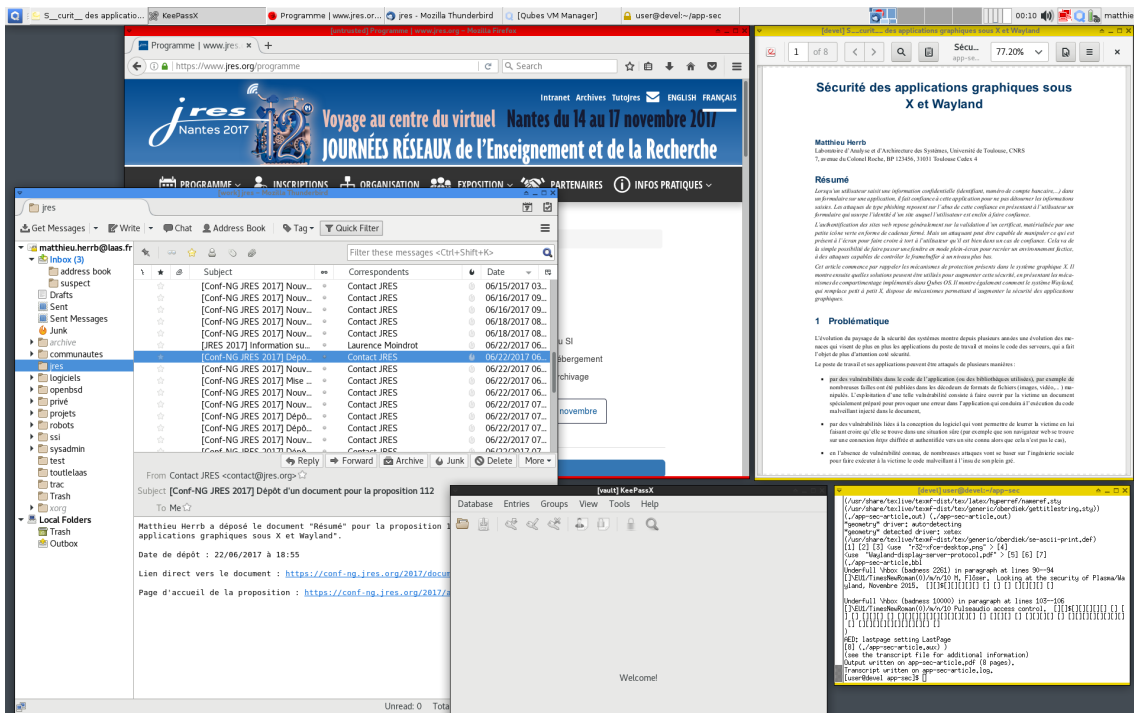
S__curit__ des applicatio... KeePassX Programme | www.jres.or... jres - Mozilla Thunderbird [Qubes VM Manager] user@devel:~/app-sec 00:10 matthie

[untrusted] Programme | www.jres.org – Mozilla Firefox
Programme | www.jres.org ×
https://www.jres.org/programme
Search

jres Nantes 2017
Voyage au centre du virtuel Nantes du 14 au 17 novembre 2017
JOURNÉES RÉSEAUX de l'Enseignement et de la Recherche
Intranet Archives TutoJres ENGLISH FRANÇAIS
PROGRAMME INSCRIPTIONS ORGANISATION EXPOSITION PARTENAIRES INFOS PRATIQUES

u SI
ébergement
rchivage
novembre

jres
Get Messages | Write | Chat | Address Book | Tag | Quick Filter
matthieu.herrb@laas.fr
Inbox (3)
address book
suspect
Drafts
Sent
Sent Messages
Junk
archive
communautes
jres
logiciels
openbsd
privé
projets
robots
ssi
sysadmin
test
toutlelaas
trac
Trash
xorg
Local Folders
Trash
Outbox

Filter these messages <Ctrl+Shift+K>

| Subject | Correspondents | Date |
|---|---|---|
| [Conf-NG JRES 2017] Nouv... | Contact JRES | 06/15/2017 03... |
| [Conf-NG JRES 2017] Nouv... | Contact JRES | 06/16/2017 09... |
| [Conf-NG JRES 2017] Nouv... | Contact JRES | 06/16/2017 09... |
| [Conf-NG JRES 2017] Nouv... | Contact JRES | 06/18/2017 08... |
| [Conf-NG JRES 2017] Nouv... | Contact JRES | 06/18/2017 08... |
| [JRES 2017] Information su... | Laurence Moindrot | 06/20/2017 05... |
| [Conf-NG JRES 2017] Dépô... | Contact JRES | 06/22/2017 06... |
| [Conf-NG JRES 2017] Nouv... | Contact JRES | 06/22/2017 06... |
| [Conf-NG JRES 2017] Mise ... | Contact JRES | 06/22/2017 06... |
| [Conf-NG JRES 2017] Nouv... | Contact JRES | 06/22/2017 06... |
| [Conf-NG JRES 2017] Nouv... | Contact JRES | 06/22/2017 06... |
| [Conf-NG JRES 2017] Dépô... | Contact JRES | 06/22/2017 06... |
| [Conf-NG JRES 2017] Dépô... | Contact JRES | 06/22/2017 06... |
| [Conf-NG JRES 2017] Nouv... | Contact JRES | 06/22/2017 06... |

From Contact JRES <contact@jres.org>
Reply | Forward | Archive | Junk | Delete | More
Subject [Conf-NG JRES 2017] Dépôt d'un document pour la proposition 112
To Me

Matthieu Herrb a déposé le document "Résumé" pour la proposition 1 applications graphiques sous X et Wayland".

Date de dépôt : 22/06/2017 à 18:55

Lien direct vers le document : https://conf-ng.jres.org/2017/docum

Page d'accueil de la proposition : https://conf-ng.jres.org/2017/a

Unread: 0 Tota

[devel] S__curit__ des applications graphiques sous X et Wayland
1 of 8 Sécu... 77.20%

Sécurité des applications graphiques sous X et Wayland

Matthieu Herrb
Laboratoire d'Analyse et d'Architecture des Systèmes, Université de Toulouse, CNRS
7, avenue du Colonel Roche, BP 123456, 31031 Toulouse Cedex 4

Résumé
Lorsqu'un utilisateur saisit une information confidentielle (identifiant, numéro de compte bancaire...) dans un formulaire sur une application, il fait confiance à cette application pour ne pas détourner les informations saisies. Les attaques de type phishing reposent sur l'abus de cette confiance en présentant à l'utilisateur un formulaire qui usurpe l'identité d'un site auquel l'utilisateur est enclin à faire confiance.

L'authentification des sites web repose généralement sur la validation d'un certificat, matérialisée par une petite icône verte en forme de cadenas fermé. Mais un attaquant peut être capable de manipuler ce qui est présenté à l'écran pour faire croire à tort à l'utilisateur qu'il est bien dans un cas de confiance. Cela va de la simple possibilité de faire passer une fenêtre en mode plein écran pour recréer un environnement factice, à des attaques capables de contrôler le framebuffer à un niveau plus bas.

Cet article commence par rappeler les mécanismes de protection présents dans le système graphique X. Il montre ensuite qu'ils peuvent être utilisés pour augmenter cette sécurité, en présentant les mécanismes de compartimentage implémentés dans Qubes OS. Il montre également comment le système Wayland, qui remplace petit à petit X, dispose de mécanismes permettant d'augmenter la sécurité des applications graphiques.

1 Problématique

L'évolution du paysage de la sécurité des systèmes montre depuis plusieurs années une évolution des menaces qui visent de plus en plus les applications du poste de travail et moins le code des serveurs, qui a fait l'objet de plus d'attention côté sécurité.

Le poste de travail et ses applications peuvent être attaqués de plusieurs manières :

• par des vulnérabilités dans le code de l'application (ou des bibliothèques utilisées), par exemple de nombreuses failles ont été publiées dans les décodeurs de formats de fichiers (images, vidéo,...) manipulés. L'exploitation d'une telle vulnérabilité consiste à faire ouvrir par la victime un document spécialement préparé pour provoquer une erreur dans l'application qui conduira à l'exécution du code malveillant injecté dans le document,

• par des vulnérabilités liées à la conception du logiciel qui vont permettre de leurrer la victime en lui faisant croire qu'elle se trouve dans une situation sûre (par exemple que son navigateur web se trouve sur une connexion https chiffrée et authentifiée vers un site connu alors que cela n'est pas le cas),

• en l'absence de vulnérabilité connue, de nombreuses attaques vont se baser sur l'ingénierie sociale pour faire exécuter à la victime le code malveillant à l'insu de son plein gré.

[vault] KeePassX
Database Entries Groups View Tools Help
Welcome!

[devel] user@devel:~/app-sec
(/usr/share/texlive/texmf-dist/tex/latex/hyperref/nameref.sty
(/usr/share/texlive/texmf-dist/tex/generic/oberdiek/gettitlestring.sty))
(./app-sec-article.out) (./app-sec-article.out)
"geometry" driver: auto-detecting
"geometry" detected driver: xetex
(/usr/share/texlive/texmf-dist/tex/generic/oberdiek/se-ascii-print.def)
[1] [2] [3] <use "r32-xfce-desktop.png" > [4]
<use "Wayland-display-server-protocol.pdf" > [5] [6] [7]
(./app-sec-article.bbl
Underfull \hbox (badness 2261) in paragraph at lines 90--94
[]\EU1/TimesNewRoman(0)/m/n/10 M. Flöser. Looking at the security of Plasma/Wayland, Novembre 2015. [][]$[][][][][] [] [] [][][][] []

Underfull \hbox (badness 10000) in paragraph at lines 103--105
[]\EU1/TimesNewRoman(0)/m/n/10 Pulseaudio access control. [][]$[][][][][] [] [] [][][][] [] [][][][][][][] [] [][][] [] [][][] [] [][][][][][][][][][] [] [][][][][][][][][] []

)
AED: lastpage setting LastPage
[8] (./app-sec-article.aux) )
(see the transcript file for additional information)
Output written on app-sec-article.pdf (8 pages).
Transcript written on app-sec-article.log.
[user@devel app-sec]$ []